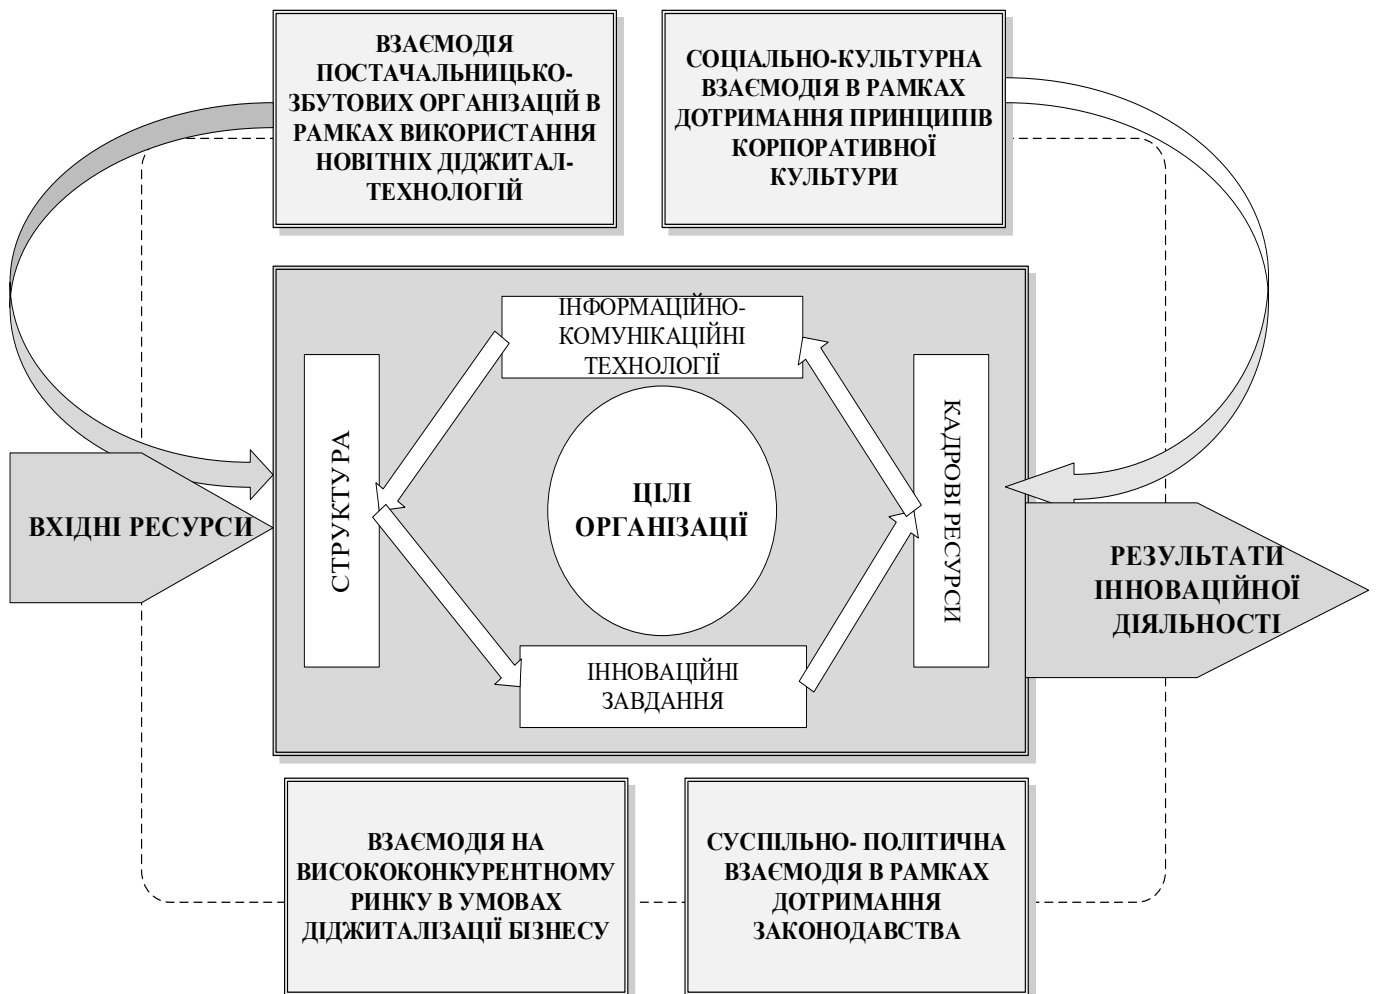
ВЗАЄМОДІЯ ПОСТАЧАЛЬНИЦЬКО-ЗБУТОВИХ ОРГАНІЗАЦІЙ В РАМКАХ ВИКОРИСТАННЯ НОВІТНІХ ДІДЖИТАЛ-ТЕХНОЛОГІЙ

СОЦІАЛЬНО-КУЛЬТУРНА ВЗАЄМОДІЯ В РАМКАХ ДОТРИМАННЯ ПРИНЦИПІВ КОРПОРАТИВНОЇ КУЛЬТУРИ

ІНФОРМАЦІЙНО-КОМУНІКАЦІЙНІ ТЕХНОЛОГІЇ

ВХІДНІ РЕСУРСИ

СТРУКТУРА

ЦІЛІ ОРГАНІЗАЦІЇ

КАДРОВІ РЕСУРСИ

РЕЗУЛЬТАТИ ІННОВАЦІЙНОЇ ДІЯЛЬНОСТІ

ІННОВАЦІЙНІ ЗАВДАННЯ

ВЗАЄМОДІЯ НА ВИСОКОКОНКУРЕНТНОМУ РИНКУ В УМОВАХ ДІДЖИТАЛІЗАЦІЇ БІЗНЕСУ

СУСПІЛЬНО- ПОЛІТИЧНА ВЗАЄМОДІЯ В РАМКАХ ДОТРИМАННЯ ЗАКОНОДАВСТВА